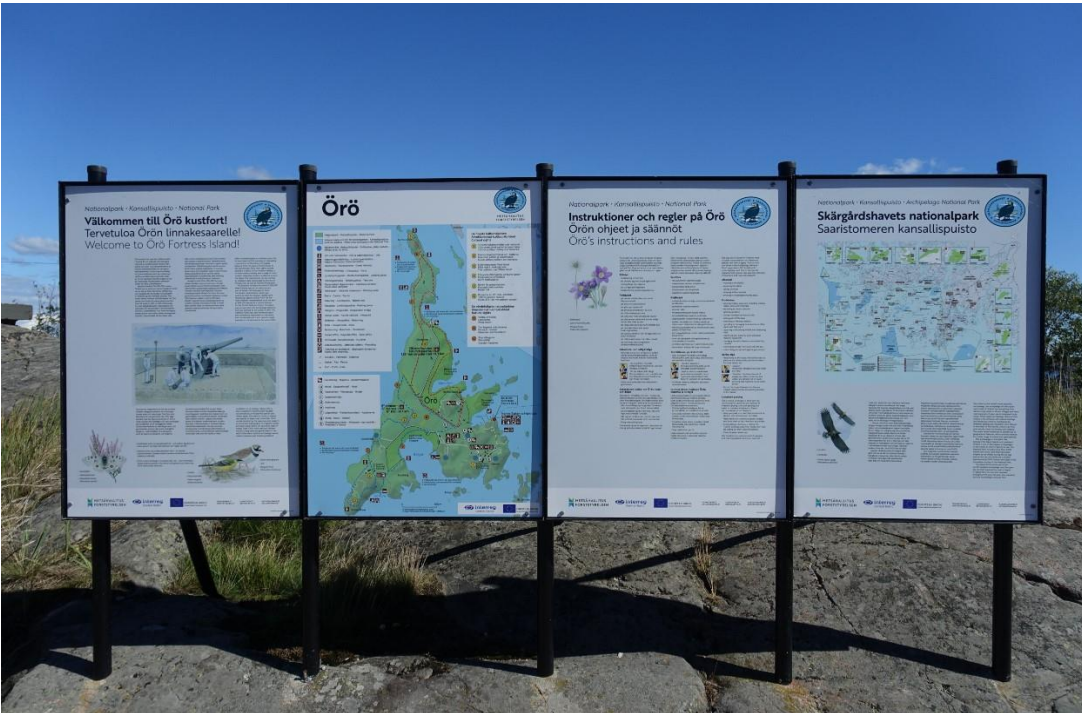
Nationalpark • Kansallispuisto • National Park
Välkommen till Örö kustfort!
Tervetuloa Örön linnakesaarelle!
Welcome to Örö Fortress Island!

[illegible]

Örö

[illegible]

Örö

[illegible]

Nationalpark • Kansallispuisto • National Park
Instruktioner och regler på Örö
Örön ohjeet ja säännöt
Örö's instructions and rules

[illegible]

Nationalpark • Kansallispuisto • Archipelago National Park
Skärgårdshavets nationalpark
Saaristomeren kansallispuisto

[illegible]

METSÄHALLITUS
Interreg